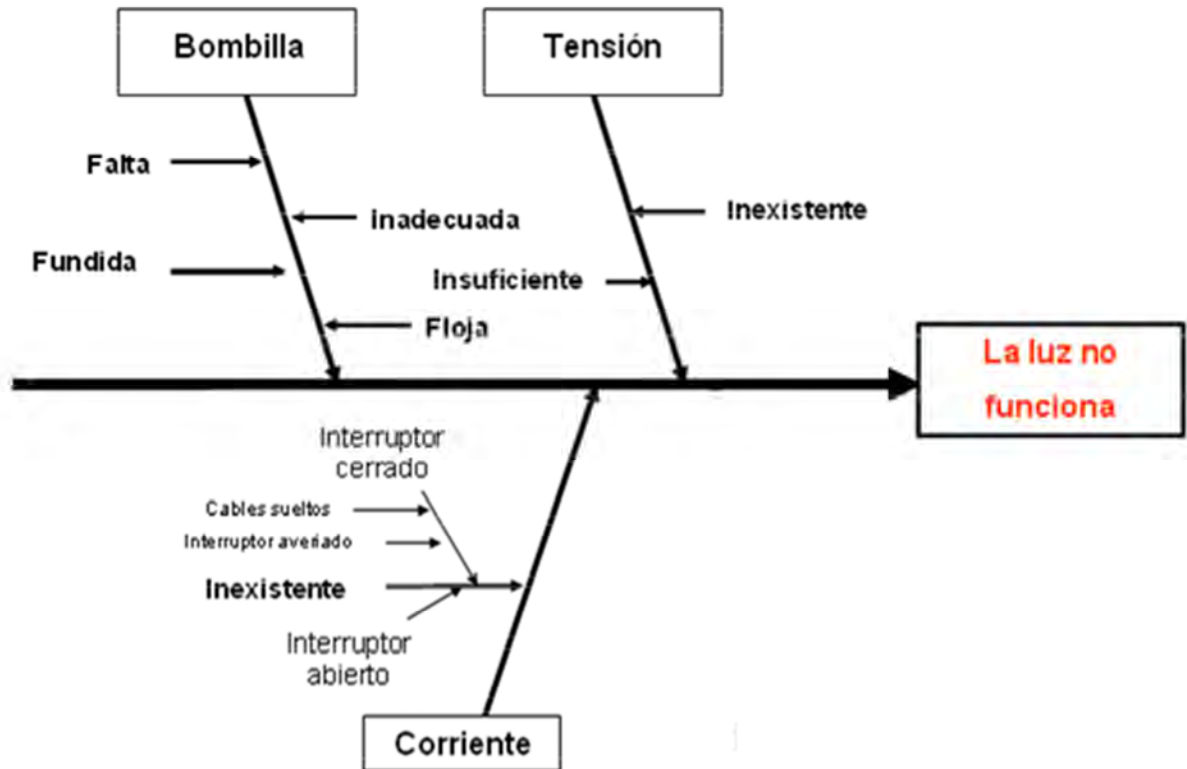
Bombilla

Tensión

Falta

Inadecuada

Fundida

Floja

Inexistente

Insuficiente

La luz no funciona

Interruptor cerrado

Cables sueltos

Interruptor averiado

Inexistente

Interruptor abierto

Corriente